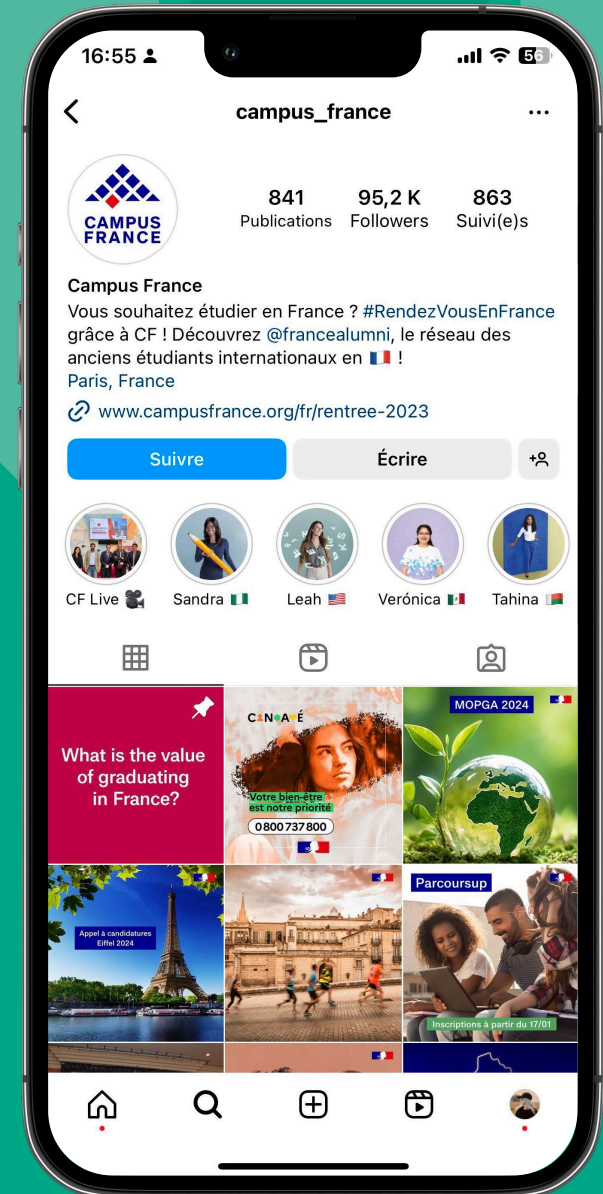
16:55

56

campus_france

CAMPUS FRANCE

841 Publications

95,2 K Followers

863 Suivi(e)s

Campus France

Vous souhaitez étudier en France ? #RendezVousEnFrance grâce à CF ! Découvrez @francealumni, le réseau des anciens étudiants internationaux en 🇫🇷 !

Paris, France

www.campusfrance.org/fr/rentree-2023

Suivre

Écrire

CF Live 🎥

Sandra 🇳🇬

Leah 🇺🇸

Verónica 🇲🇽

Tahina 🇲🇬

What is the value of graduating in France?

CNAÉ

Votre bien-être est notre priorité

0 800 737 800

MOPGA 2024

Appel à candidatures Eiffel 2024

Parcoursup

Inscriptions à partir du 17/01